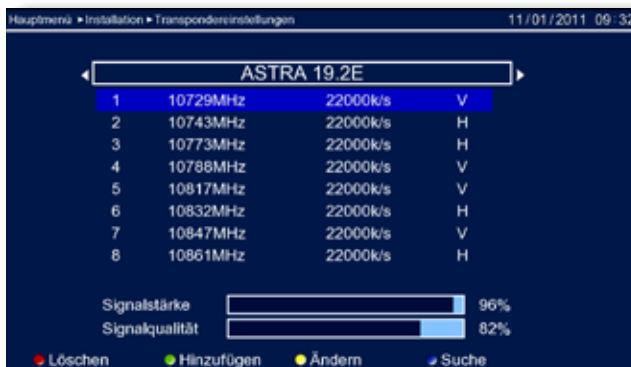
Hauptmenü ▸ Installation ▸ Transpondereinstellungen

11/01/2011 09:32

ASTRA 19.2E

| | | | |
|---|---|---|---|
| 1 | 10729MHz | 22000k/s | V |
| 2 | 10743MHz | 22000k/s | H |
| 3 | 10773MHz | 22000k/s | H |
| 4 | 10788MHz | 22000k/s | V |
| 5 | 10817MHz | 22000k/s | V |
| 6 | 10832MHz | 22000k/s | H |
| 7 | 10847MHz | 22000k/s | V |
| 8 | 10861MHz | 22000k/s | H |

Signalstärke 96%

Signalqualität 82%

Löschen Hinzufügen Ändern Suche